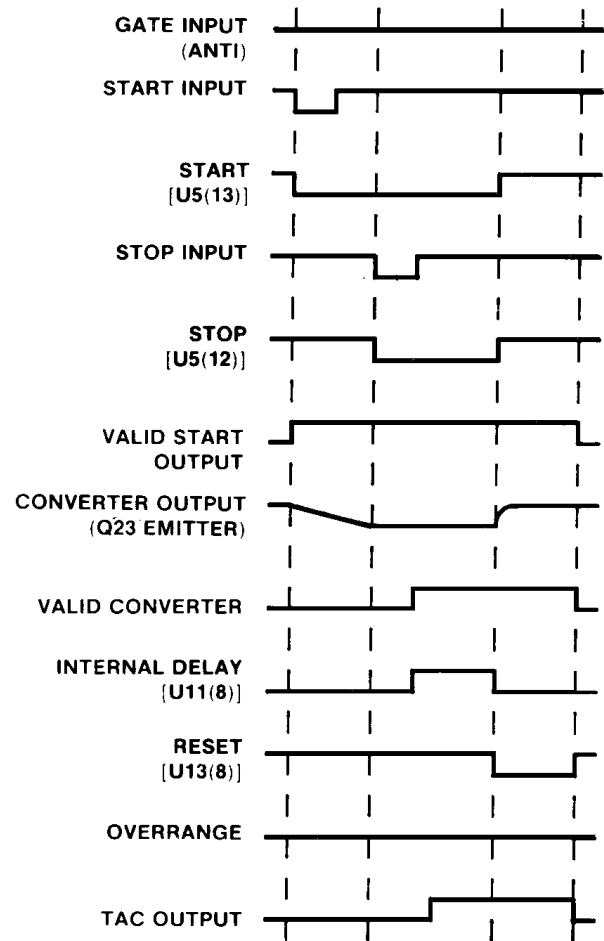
GATE INPUT
(ANTI)

START INPUT

START
[U5(13)]

STOP INPUT

STOP
[U5(12)]

VALID START
OUTPUT

CONVERTER OUTPUT
(Q23 EMITTER)

VALID CONVERTER

INTERNAL DELAY
[U11(8)]

RESET
[U13(8)]

OVERRANGE

TAC OUTPUT